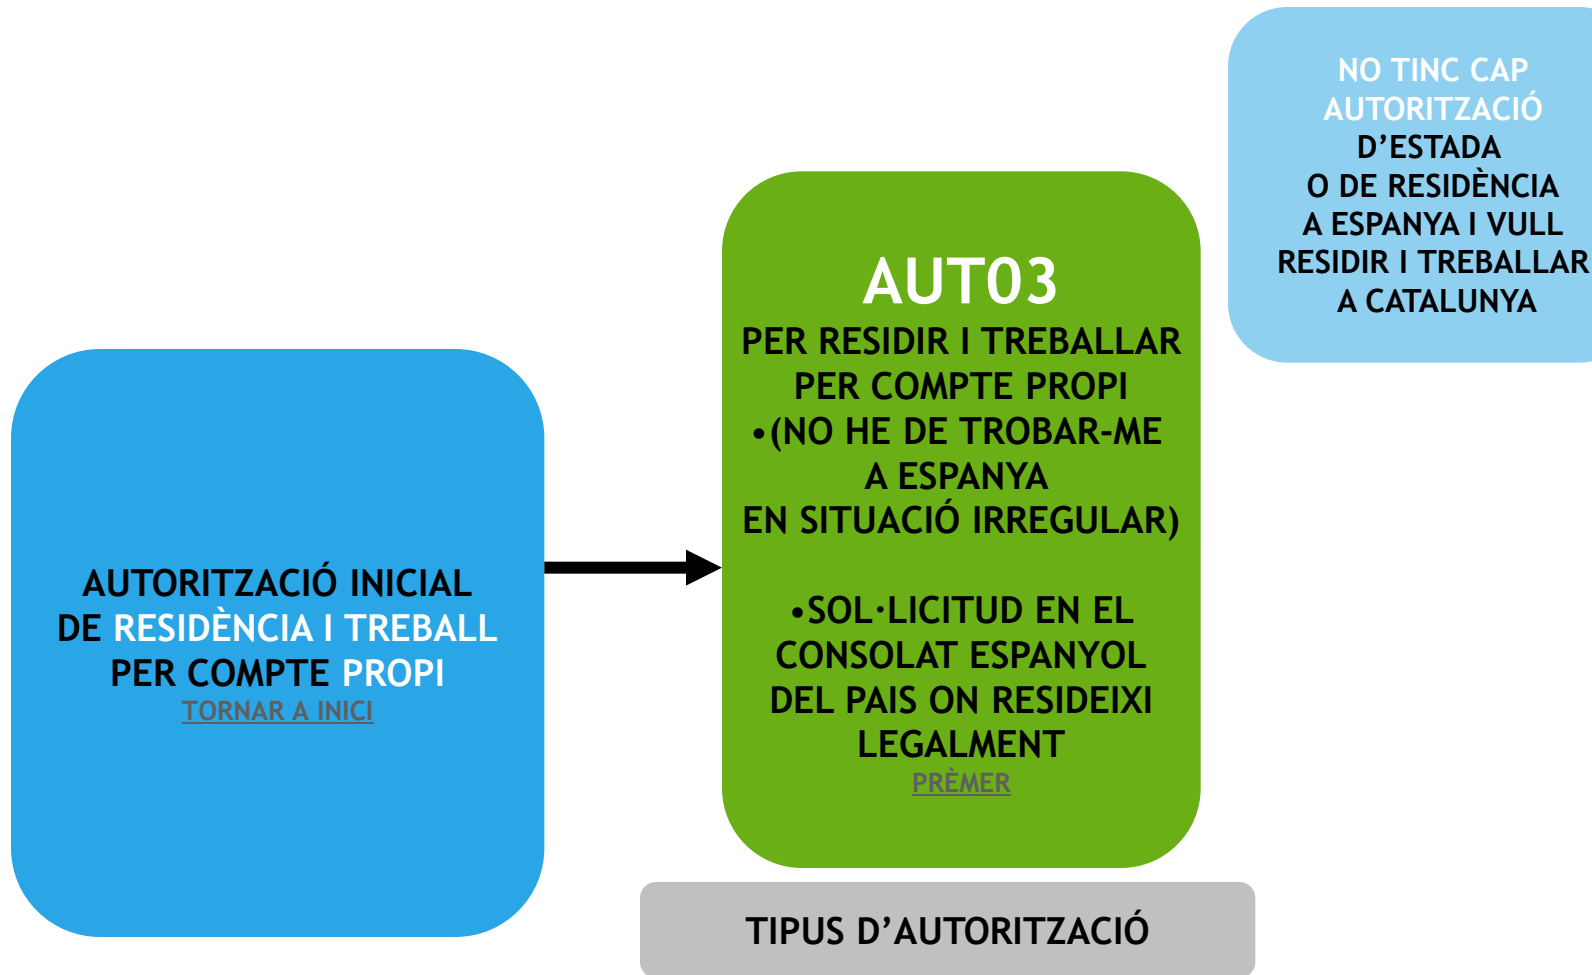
NO TINC CAP AUTORITZACIÓ D'ESTADA O DE RESIDÈNCIA A ESPANYA I VULL RESIDIR I TREBALLAR A CATALUNYA

AUTORITZACIÓ INICIAL DE RESIDÈNCIA I TREBALL PER COMPTE PROPI
TORNAR A INICI

AUT03
PER RESIDIR I TREBALLAR PER COMPTE PROPI
•(NO HE DE TROBAR-ME A ESPANYA EN SITUACIÓ IRREGULAR)

•SOL·LICITUD EN EL CONSOLAT ESPANYOL DEL PAIS ON RESIDEIXI LEGALMENT
PRÈMER

TIPUS D'AUTORITZACIÓ